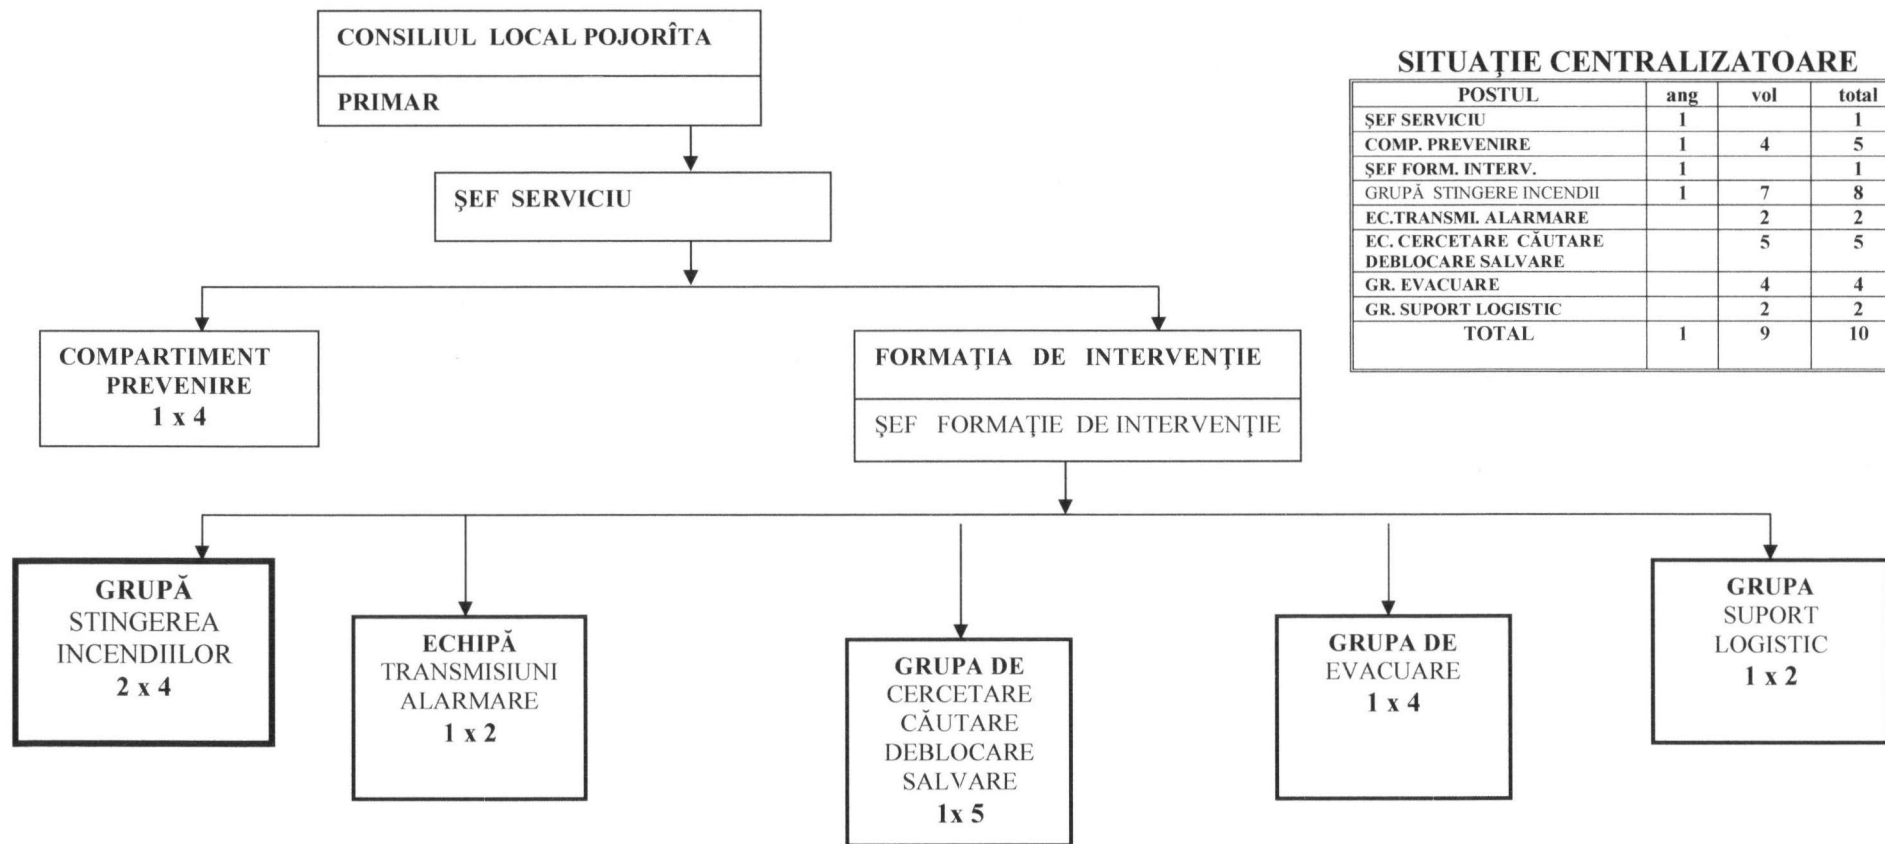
CONSILIUL LOCAL POJORÎTA

PRIMAR

ŞEF SERVICIU

COMPARTIMENT PREVENIRE
1 x 4

FORMAŢIA DE INTERVENŢIE

ŞEF FORMAŢIE DE INTERVENŢIE

GRUPĂ STINGEREA INCENDIILOR
2 x 4

ECHIPĂ TRANSMISIUNI ALARMARE
1 x 2

GRUPA DE CERCETARE CĂUTARE DEBLOCARE SALVARE
1x 5

GRUPA DE EVACUARE
1 x 4

GRUPA SUPORT LOGISTIC
1 x 2

SITUAŢIE CENTRALIZATOARE

| POSTUL | ang | vol | total |
|---|---|---|---|
| ŞEF SERVICIU | 1 | | 1 |
| COMP. PREVENIRE | 1 | 4 | 5 |
| ŞEF FORM. INTERV. | 1 | | 1 |
| GRUPĂ STINGERE INCENDII | 1 | 7 | 8 |
| EC.TRANSMI. ALARMARE | | 2 | 2 |
| EC. CERCETARE CĂUTARE DEBLOCARE SALVARE | | 5 | 5 |
| GR. EVACUARE | | 4 | 4 |
| GR. SUPORT LOGISTIC | | 2 | 2 |
| TOTAL | 1 | 9 | 10 |